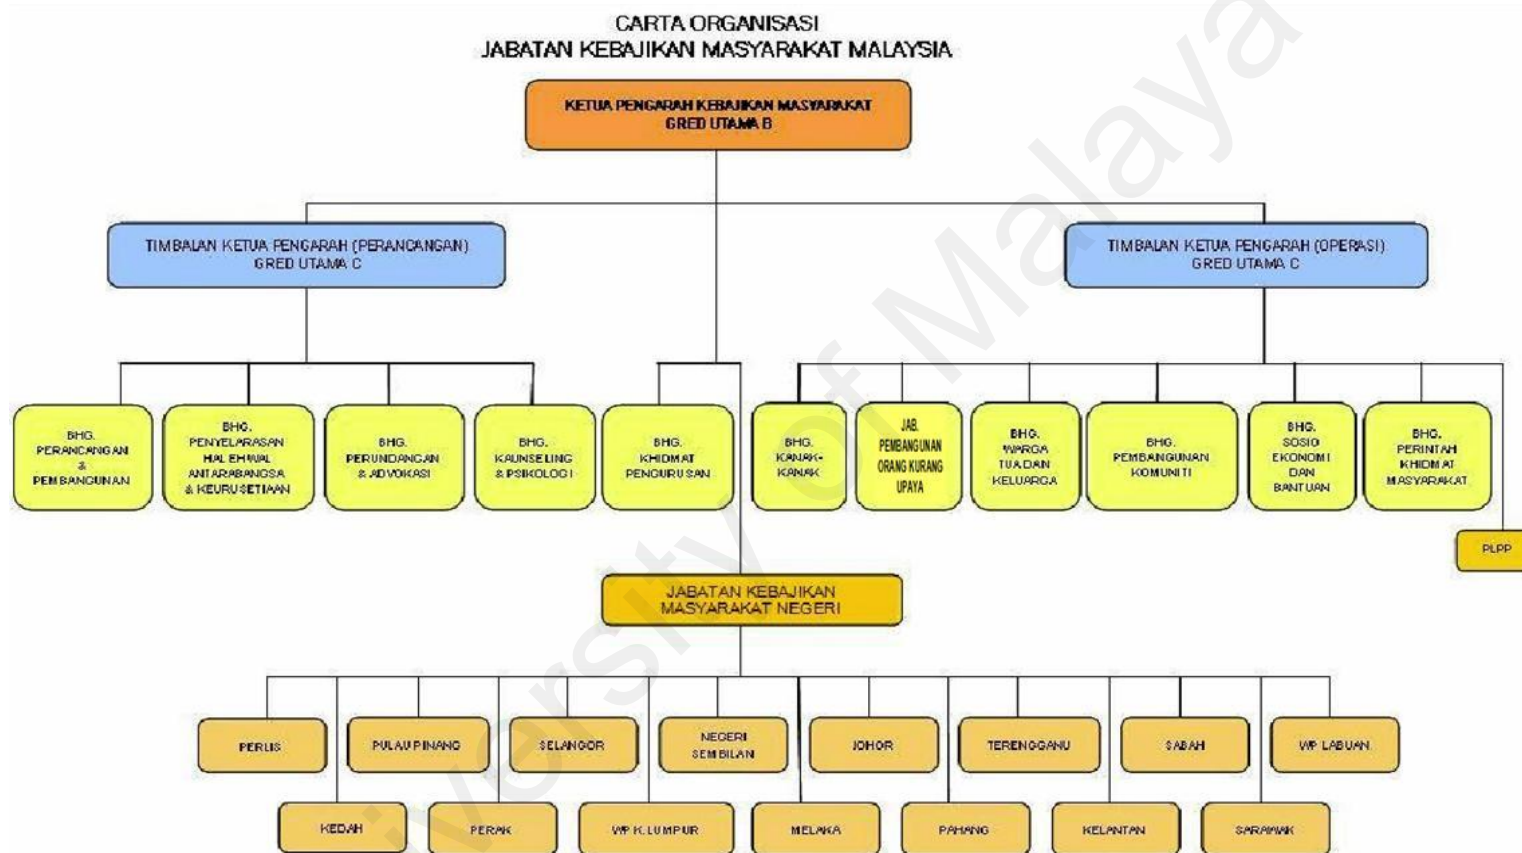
CARTA ORGANISASI
JABATAN KEBAJIKAN MASYARAKAT MALAYSIA

KETUA PENGARAH KEBAJIKAN MASYARAKAT
GRED UTAMA B

TIMBALAN KETUA PENGARAH (PERANCANGAN)
GRED UTAMA C

TIMBALAN KETUA PENGARAH (OPERASI)
GRED UTAMA C

BHG. PERANCANGAN & PEMBANGUNAN

BHG. PENYELARASAN HAL EHWAL ANTARABANGSA & KEURUSETIAAN

BHG. PERUNDANGAN & ADVOKASI

BHG. KAUNSELING & PSIKOLOGI

BHG. KHIDMAT PENGURUSAN

BHG. KANAK-KANAK

JAB. PEMBANGUNAN ORANG KURANG UPAYA

BHG. WARGA TUA DAN KELUARGA

BHG. PEMBANGUNAN KOMUNITI

BHG. SOSIO EKONOMI DAN BANTUAN

BHG. PERINTAH KHIDMAT MASYARAKAT

PLPP

JABATAN KEBAJIKAN MASYARAKAT NEGERI

PERLIS

PULAU PINANG

SELANGOR

NEGERI SEMBILAN

JOHOR

TERENGGANU

SABAH

WP LABUAN

KEDAH

PERAK

WP K.LUMPUR

MELAKA

PAHANG

KELANTAN

SARAWAK

University of Malaya